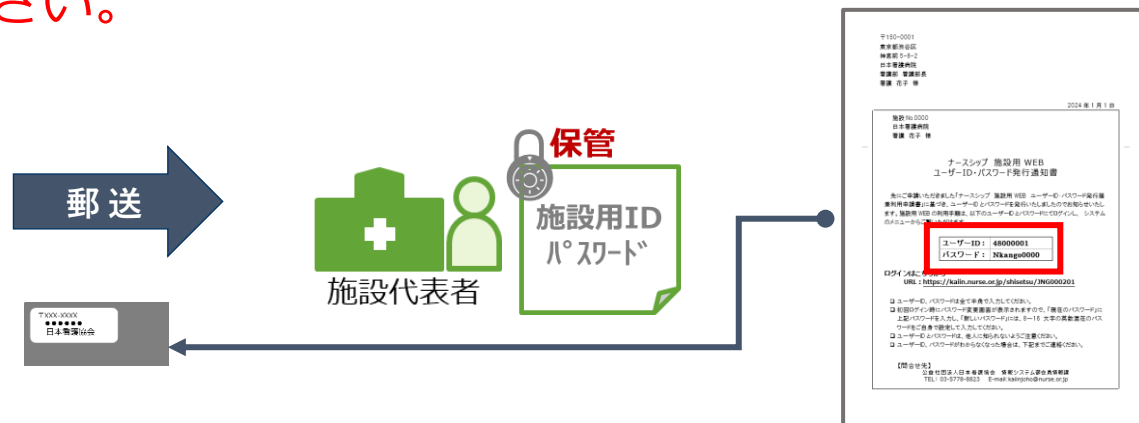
さい。

郵送

施設代表者

保管

施設用ID
パスワード

〒XXX-XXXX
●●●●●●
日本看護協会

〒150-0001
東京都渋谷区
神宮前 5-8-2
日本看護病院
看護部 看護部長
看護 花子 様

2024 年 1 月 1 日

施設 No.0000
日本看護病院
看護 花子 様

ナースシップ 施設用 WEB
ユーザーID・パスワード発行通知書

先にご申請いただきました「ナースシップ 施設用 WEB ユーザーID・パスワード発行

| ユーザーID： | 48000001 |
|---|---|
| パスワード： | Nkango0000 |

ログインはこちら
URL：https://kaiin.nurse.or.jp/shisetsu/JNG000201

□ ユーザーID、パスワードは全て半角で入力してください。
□ 初回ログイン時にパスワード変更画面が表示されますので、「現在のパスワード」に上記パスワードを入力し、「新しいパスワード」には、8～16 文字の英数混在のパスワードをご自身で設定して入力してください。
□ ユーザーID とパスワードは、他人に知られないように注意ください。
□ ユーザーID、パスワードがわからなくなった場合は、下記までご連絡ください。

【問合せ先】
公益社団法人日本看護協会 情報システム課会員情報担当
TEL：03-5778-8823 E-mail：kaiinjcho@nurse.or.jp